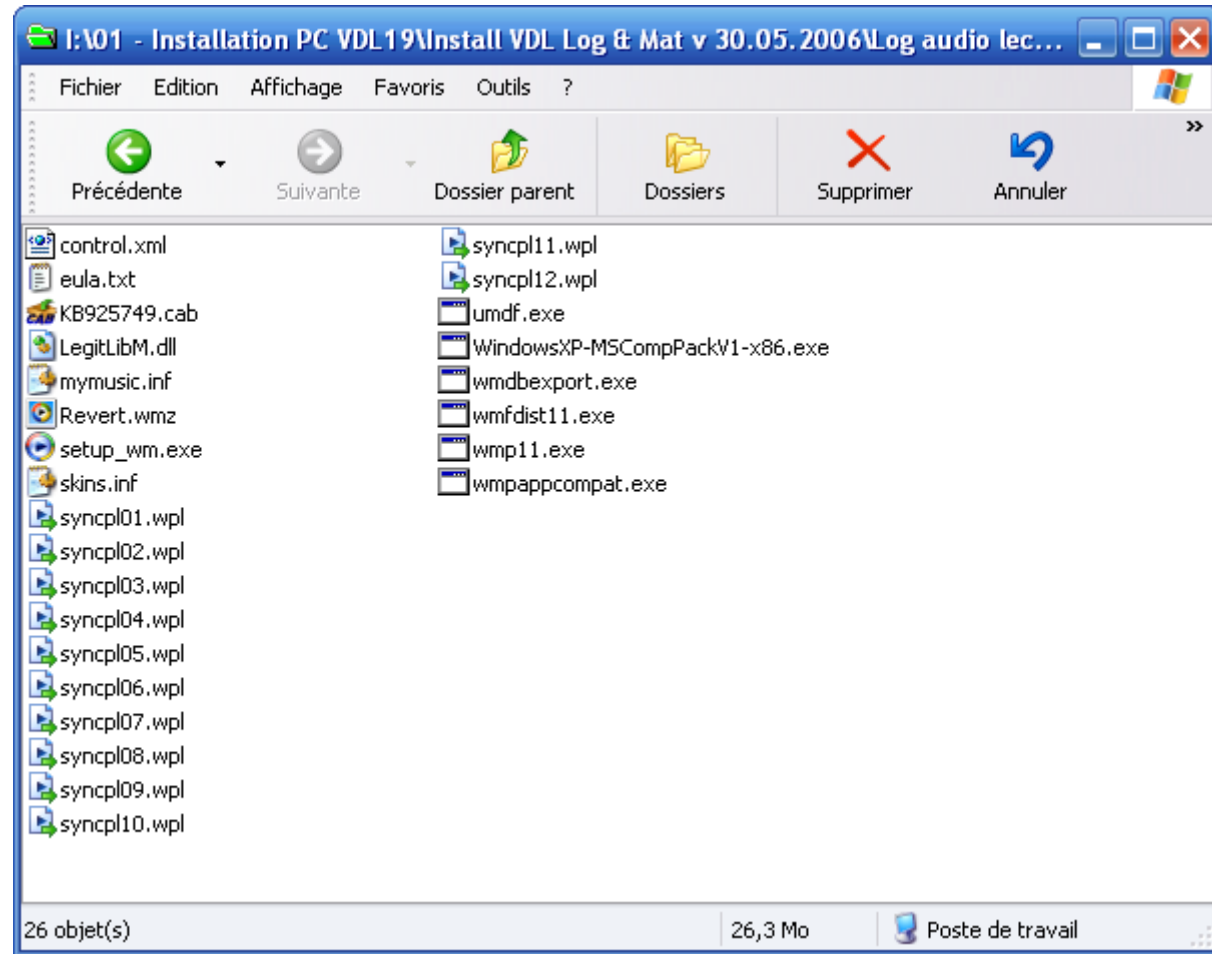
I:\01 - Installation PC VDL19\Install VDL Log & Mat v 30.05.2006\Log audio lec...

Fichier Edition Affichage Favoris Outils ?

Précédente Suivante Dossier parent Dossiers Supprimer Annuler »

control.xml
eula.txt
KB925749.cab
LegitLibM.dll
mymusic.inf
Revert.wmz
setup_wm.exe
skins.inf
syncpl01.wpl
syncpl02.wpl
syncpl03.wpl
syncpl04.wpl
syncpl05.wpl
syncpl06.wpl
syncpl07.wpl
syncpl08.wpl
syncpl09.wpl
syncpl10.wpl

syncpl11.wpl
syncpl12.wpl
umdf.exe
WindowsXP-MSCompPackV1-x86.exe
wmdbexport.exe
wmfdist11.exe
wmp11.exe
wmpappcompat.exe

26 objet(s) 26,3 Mo Poste de travail